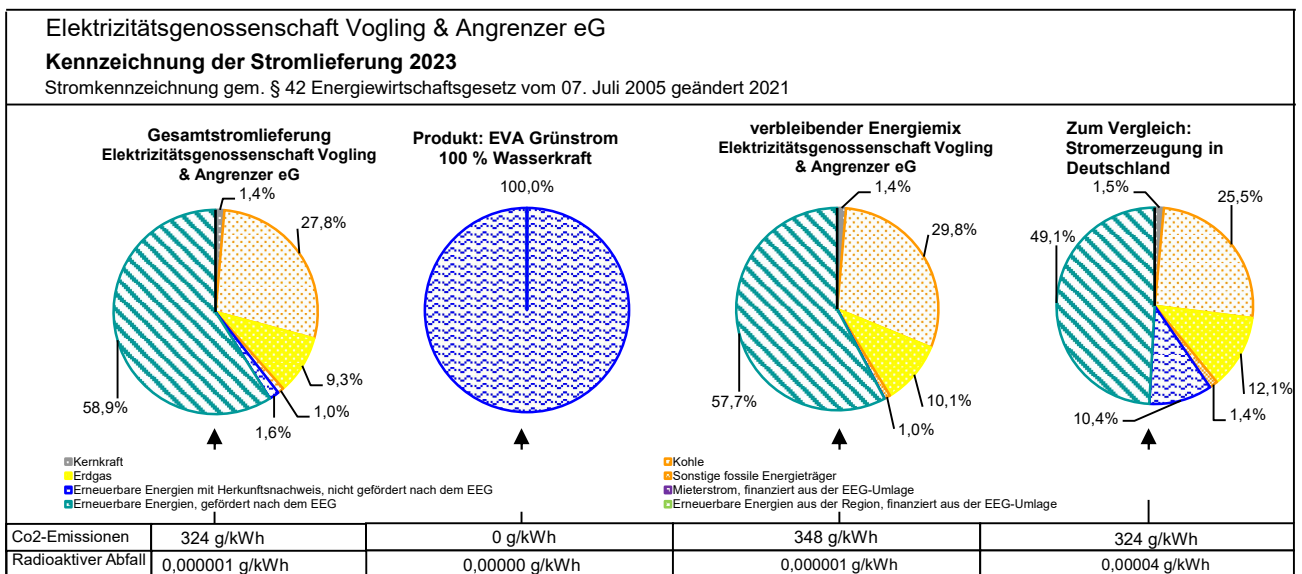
Elektrizitätsgenossenschaft Vogling & Angrenzer eG

**Kennzeichnung der Stromlieferung 2023**

Stromkennzeichnung gem. § 42 Energiewirtschaftsgesetz vom 07. Juli 2005 geändert 2021

**Gesamtstromlieferung Elektrizitätsgenossenschaft Vogling & Angrenzer eG**

1,4%
27,8%
9,3%
1,0%
1,6%
58,9%

**Produkt: EVA Grünstrom 100 % Wasserkraft**

100,0%

**verbleibender Energiemix Elektrizitätsgenossenschaft Vogling & Angrenzer eG**

1,4%
29,8%
10,1%
1,0%
57,7%

**Zum Vergleich: Stromerzeugung in Deutschland**

1,5%
25,5%
49,1%
12,1%
1,4%
10,4%

Kernkraft
Erdgas
Erneuerbare Energien mit Herkunftsnachweis, nicht gefördert nach dem EEG
Erneuerbare Energien, gefördert nach dem EEG
Kohle
Sonstige fossile Energieträger
Mieterstrom, finanziert aus der EEG-Umlage
Erneuerbare Energien aus der Region, finanziert aus der EEG-Umlage

| Co2-Emissionen | 324 g/kWh | 0 g/kWh | 348 g/kWh | 324 g/kWh |
|---|---|---|---|---|
| Radioaktiver Abfall | 0,000001 g/kWh | 0,00000 g/kWh | 0,000001 g/kWh | 0,00004 g/kWh |